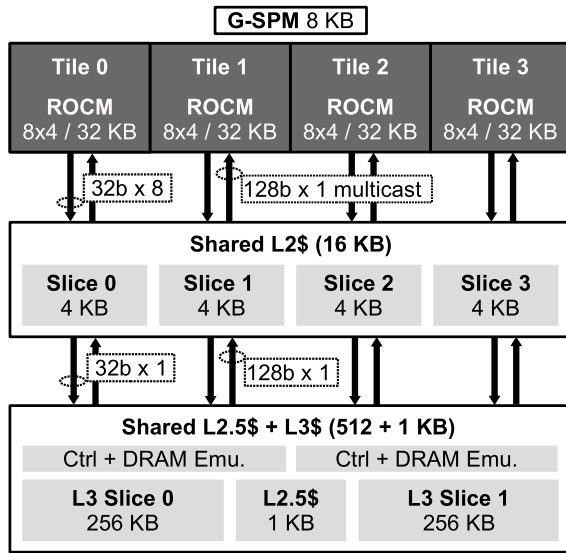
G-SPM 8 KB

Tile 0
ROCM
8x4 / 32 KB

Tile 1
ROCM
8x4 / 32 KB

Tile 2
ROCM
8x4 / 32 KB

Tile 3
ROCM
8x4 / 32 KB

32b x 8

128b x 1 multicast

Shared L2$ (16 KB)

Slice 0
4 KB

Slice 1
4 KB

Slice 2
4 KB

Slice 3
4 KB

32b x 1

128b x 1

Shared L2.5$ + L3$ (512 + 1 KB)

Ctrl + DRAM Emu.

Ctrl + DRAM Emu.

L3 Slice 0
256 KB

L2.5$
1 KB

L3 Slice 1
256 KB